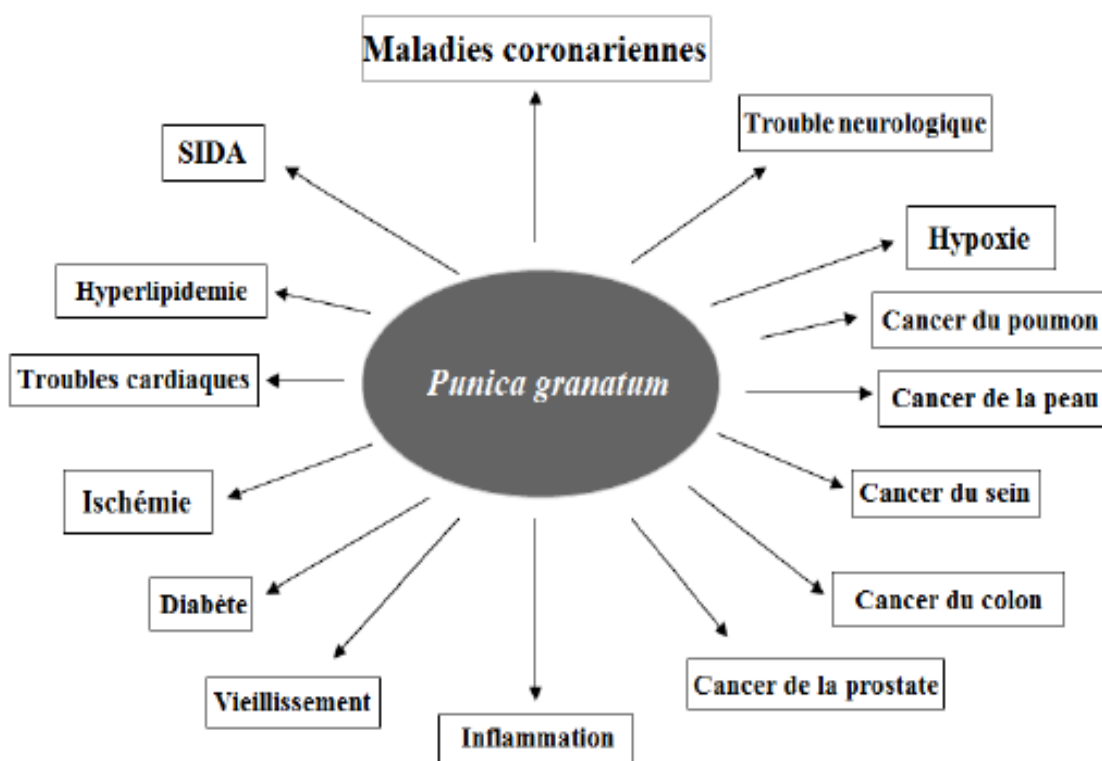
Maladies coronariennes

SIDA

Trouble neurologique

Hypoxie

Hyperlipidemie

Cancer du poumon

Troubles cardiaques

Punica granatum

Cancer de la peau

Ischémie

Cancer du sein

Diabète

Cancer du colon

Vieillissement

Cancer de la prostate

Inflammation